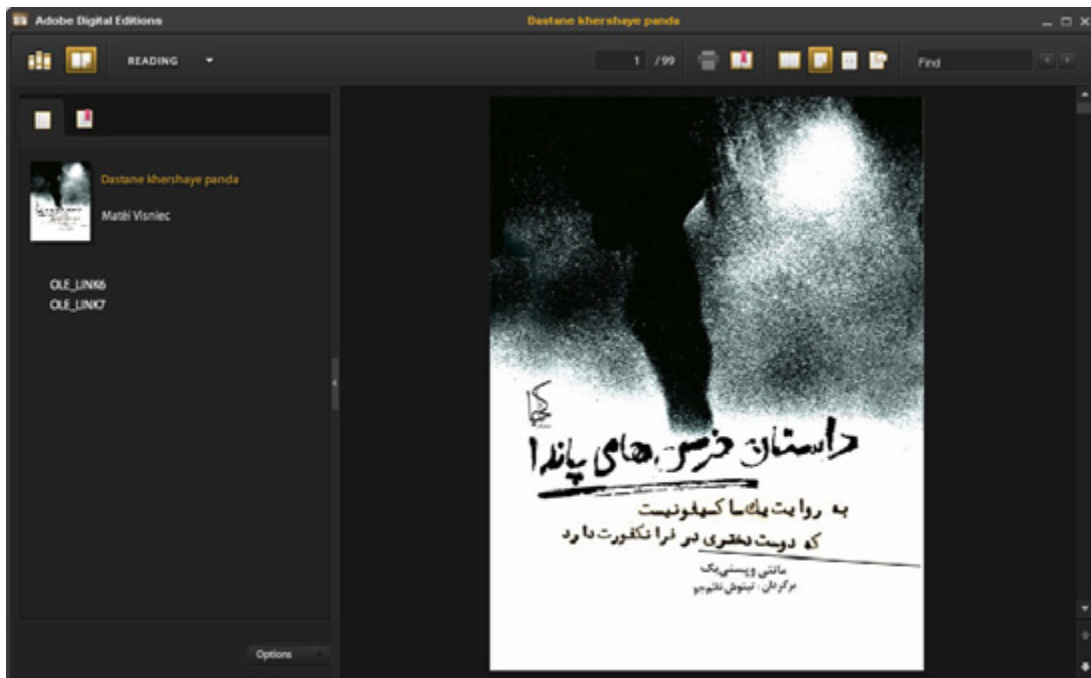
Adobe Digital Editions

Dastane khershaye panda

READING

1 /99

Find

Dastane khershaye panda

Matéi Visniec

OLE_LINK6
OLE_LINK7

Options

کجا

داستان خرس‌های پاندا

به روایت یک ساکسیفونیست که دوست دختری در فرانکفورت دارد

ماتئی ویسنی‌یک

برگردان: تینوش نظم‌جو